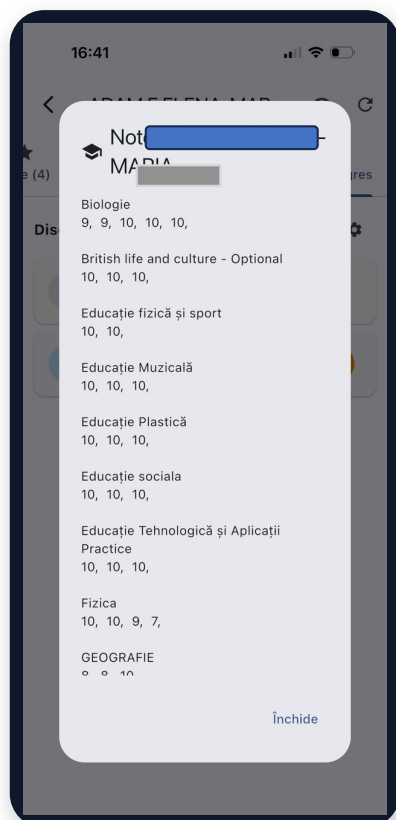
16:41

Not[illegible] - MARIA

e (4)

Dis

res

Biologie
9, 9, 10, 10, 10,

British life and culture - Optional
10, 10, 10,

Educație fizică și sport
10, 10,

Educație Muzicală
10, 10, 10,

Educație Plastică
10, 10, 10,

Educație sociala
10, 10, 10,

Educație Tehnologică și Aplicații Practice
10, 10, 10,

Fizica
10, 10, 9, 7,

GEOGRAFIE
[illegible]

Închide